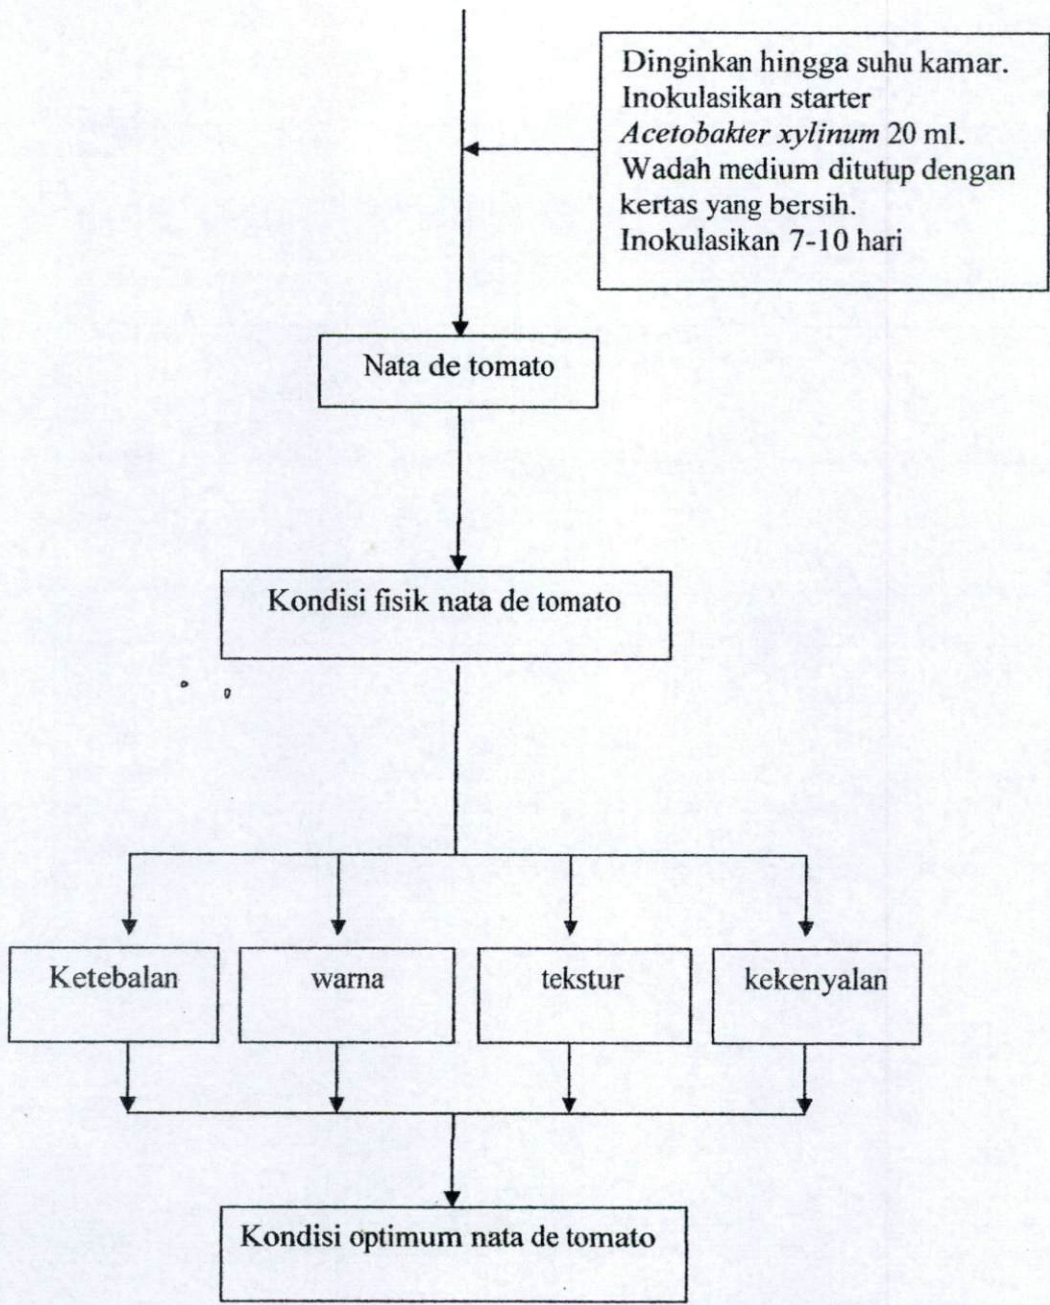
Dinginkan hingga suhu kamar.
Inokulasikan starter
*Acetobakter xylinum* 20 ml.
Wadah medium ditutup dengan kertas yang bersih.
Inokulasikan 7-10 hari

Nata de tomato

Kondisi fisik nata de tomato

Ketebalan

warna

tekstur

kekenyalan

Kondisi optimum nata de tomato